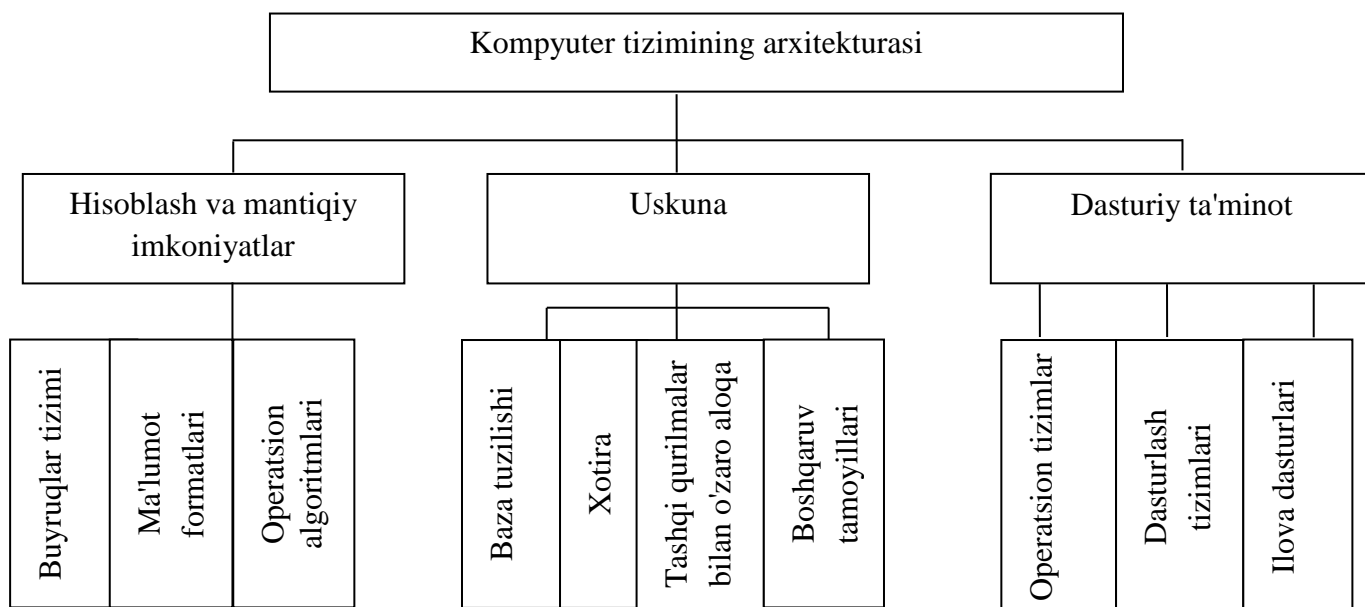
Kompyuter tizimining arxitekturasi

Hisoblash va mantiqiy imkoniyatlar

Uskuna

Dasturiy ta'minot

Buyruqlar tizimi

Ma'lumot formatlari

Operatsion algoritmlari

Baza tuzilishi

Xotira

Tashqi qurilmalar bilan o'zaro aloqa

Boshqaruv tamoyillari

Operatsion tizimlar

Dasturlash tizimlari

Ilova dasturlari